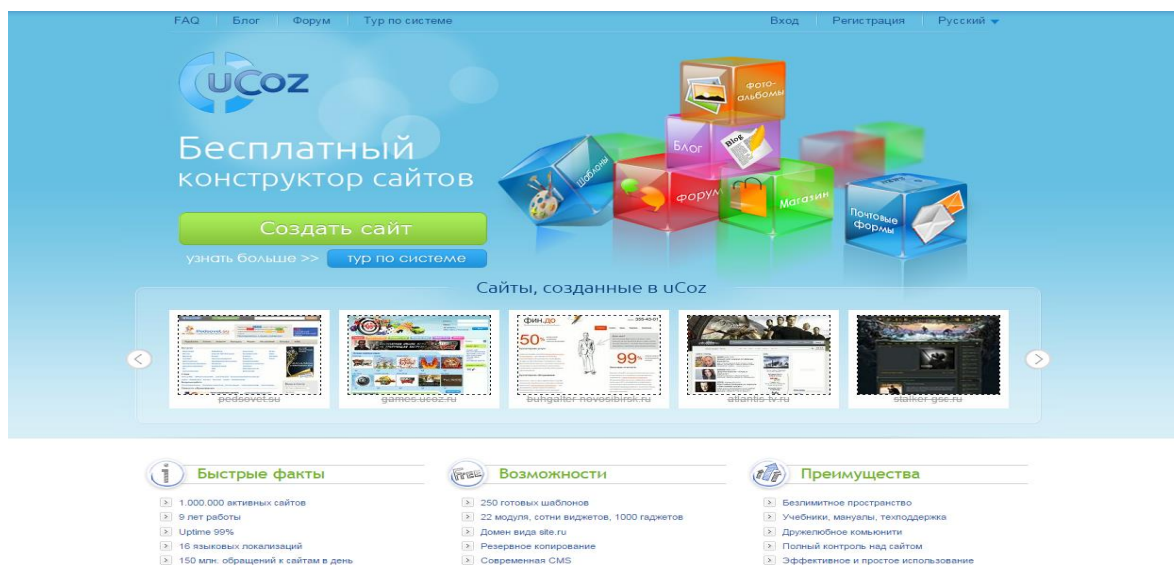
FAQ | Блог | Форум | Тур по системе

Вход | Регистрация | Русский

uCoz

Бесплатный конструктор сайтов

Создать сайт

узнать больше >> тур по системе

Шаблоны Блог Фото-альбомы Форум Магазин Почтовые формы

Сайты, созданные в uCoz

pedsovet.su

games.ucoz.ru

buhgalter-novosibirsk.ru

atlantis-tv.ru

stalker-gsc.ru

Быстрые факты

1.000.000 активных сайтов
9 лет работы
Uptime 99%
16 языковых локализаций
150 млн. обращений к сайтам в день

Возможности

250 готовых шаблонов
22 модуля, сотни виджетов, 1000 гаджетов
Домен вида site.ru
Резервное копирование
Современная CMS

Преимущества

Безлимитное пространство
Учебники, мануалы, техподдержка
Дружелюбное комьюнити
Полный контроль над сайтом
Эффективное и простое использование